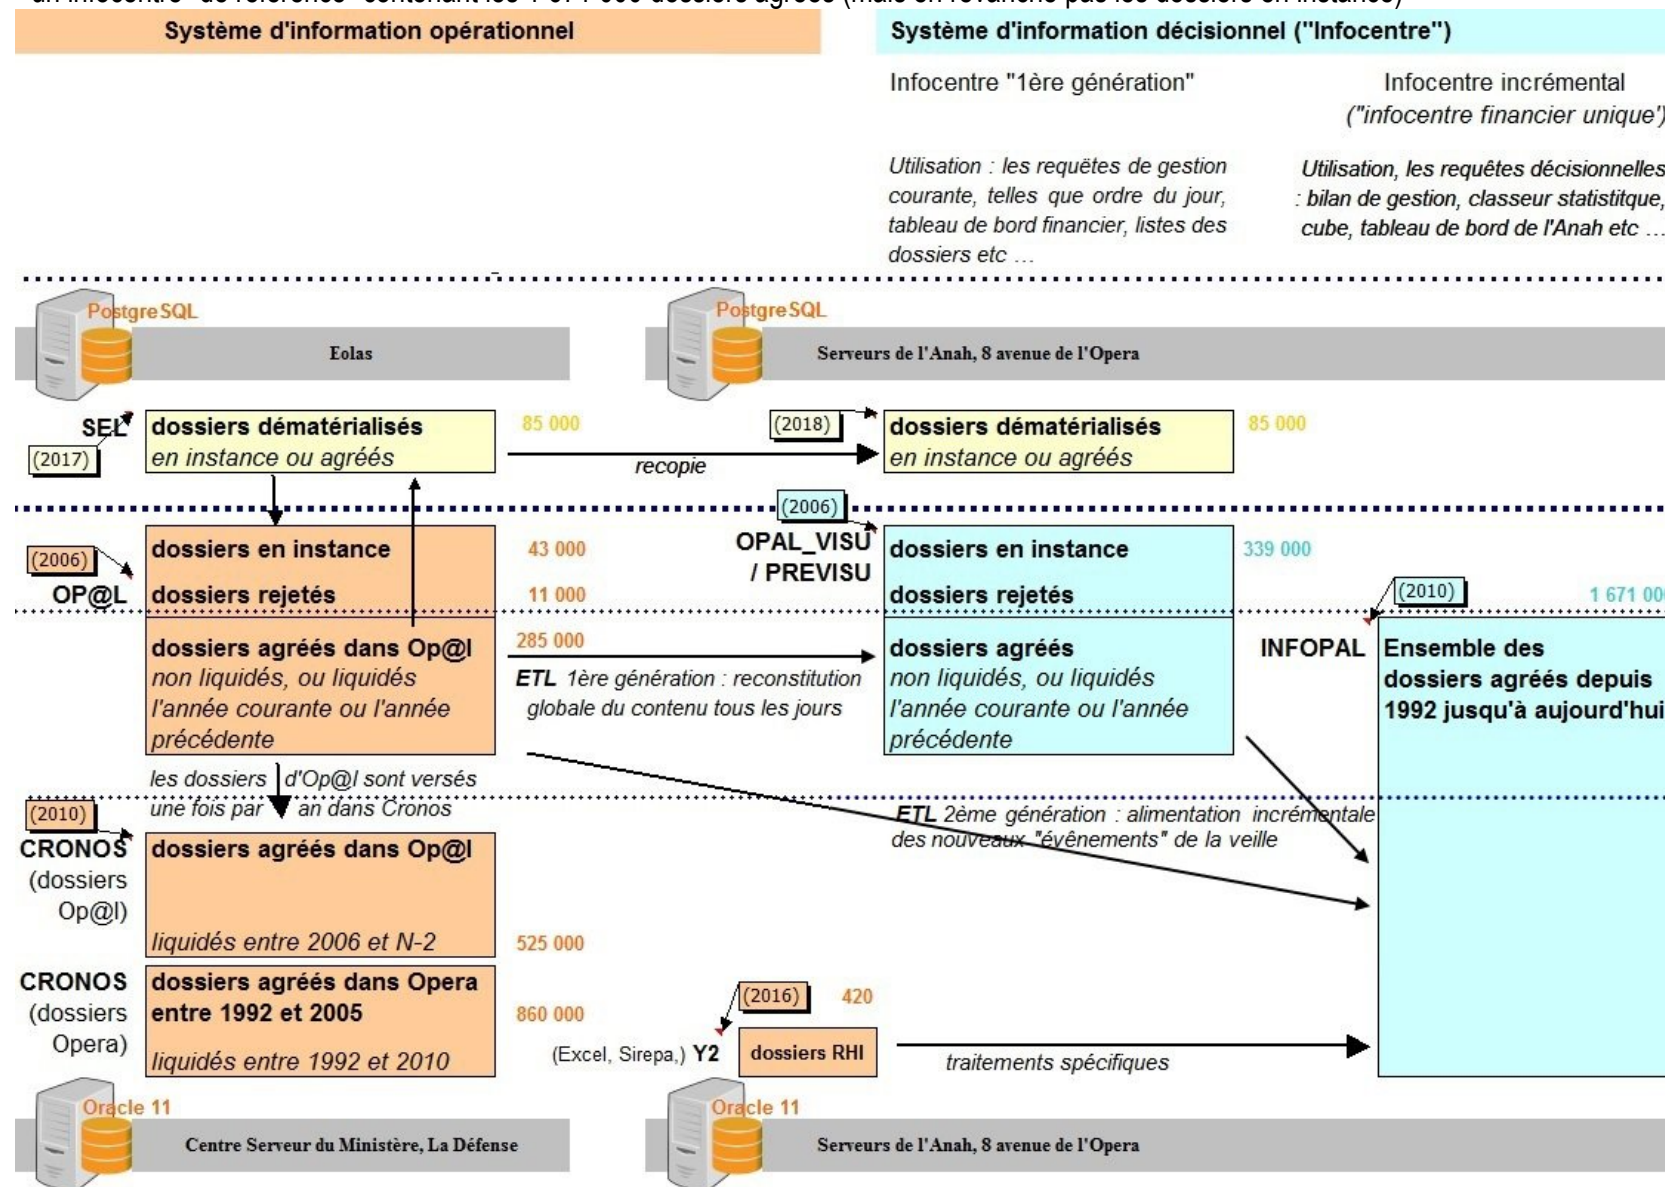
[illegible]

Système d'information opérationnel

Système d'information décisionnel ("Infocentre")

Infocentre "1ère génération"

Infocentre incrémental ("infocentre financier unique')

Utilisation : les requêtes de gestion courante, telles que ordre du jour, tableau de bord financier, listes des dossiers etc …

Utilisation, les requêtes décisionnelles : bilan de gestion, classeur statistitque, cube, tableau de bord de l'Anah etc …

PostgreSQL

Eolas

PostgreSQL

Serveurs de l'Anah, 8 avenue de l'Opera

SEL

(2017)

dossiers dématérialisés
en instance ou agréés

85 000

recopie

(2018)

dossiers dématérialisés
en instance ou agréés

85 000

(2006)

(2006)

OP@L

dossiers en instance

43 000

dossiers rejetés

11 000

OPAL_VISU / PREVISU

dossiers en instance

339 000

dossiers rejetés

(2010)

1 671 00

dossiers agréés dans Op@l
non liquidés, ou liquidés l'année courante ou l'année précédente

285 000

ETL 1ère génération : reconstitution globale du contenu tous les jours

dossiers agréés
non liquidés, ou liquidés l'année courante ou l'année précédente

INFOPAL

Ensemble des dossiers agréés depuis 1992 jusqu'à aujourd'hui

les dossiers d'Op@l sont versés une fois par an dans Cronos

ETL 2ème génération : alimentation incrémentale des nouveaux "événements" de la veille

(2010)

CRONOS (dossiers Op@l)

dossiers agréés dans Op@l

liquidés entre 2006 et N-2

525 000

CRONOS (dossiers Opera)

dossiers agréés dans Opera entre 1992 et 2005

liquidés entre 1992 et 2010

860 000

(2016)

420

(Excel, Sirepa,) Y2

dossiers RHI

traitements spécifiques

Oracle 11

Centre Serveur du Ministère, La Défense

Oracle 11

Serveurs de l'Anah, 8 avenue de l'Opera